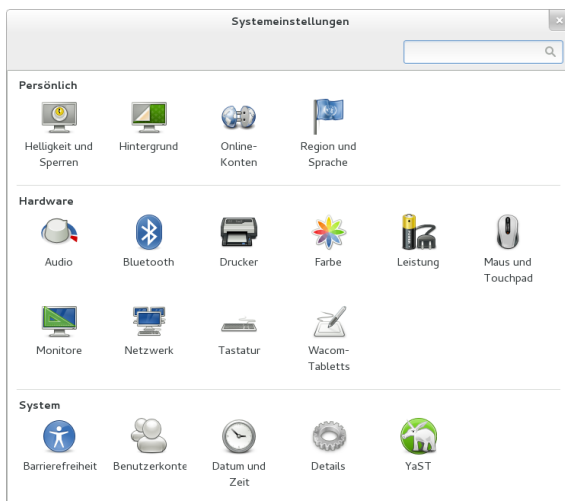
Systemeinstellungen

Persönlich

Helligkeit und Sperren

Hintergrund

Online-Konten

Region und Sprache

Hardware

Audio

Bluetooth

Drucker

Farbe

Leistung

Maus und Touchpad

Monitore

Netzwerk

Tastatur

Wacom-Tabletts

System

Barrierefreiheit

Benutzerkonte

Datum und Zeit

Details

YaST